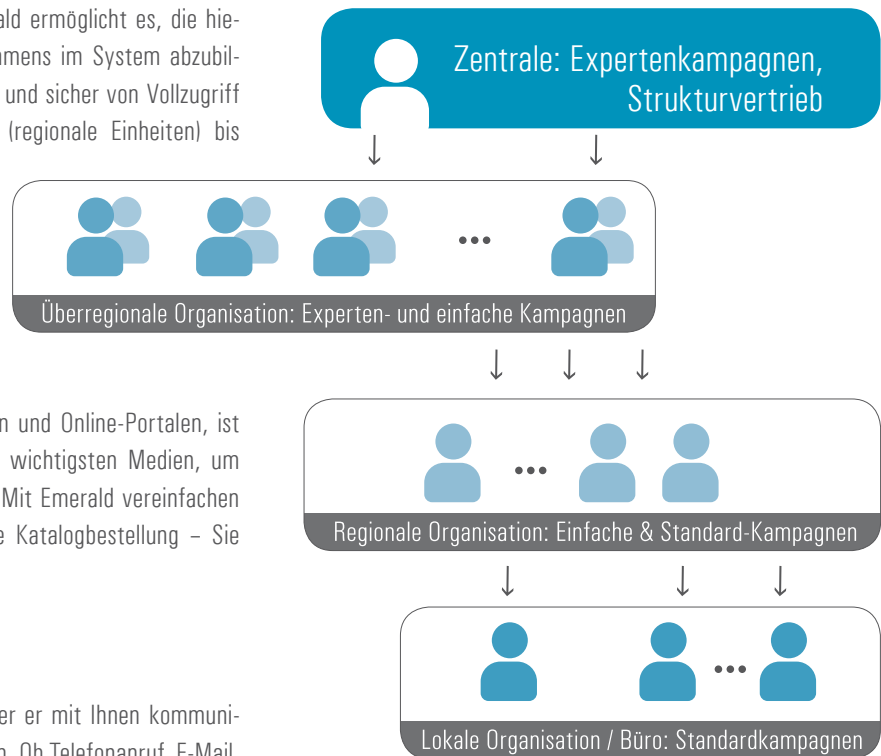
ald ermöglicht es, die hie- amens im System abzubil- und sicher von Vollzugriff (regionale Einheiten) bis

Zentrale: Expertenkampagnen, Strukturvertrieb

...

Überregionale Organisation: Experten- und einfache Kampagnen

n und Online-Portalen, ist wichtigsten Medien, um Mit Emerald vereinfachen e Katalogbestellung – Sie

...

Regionale Organisation: Einfache & Standard-Kampagnen

...

Lokale Organisation / Büro: Standardkampagnen

er er mit Ihnen kommuni- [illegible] Ob Telefonanruf, E-Mail,